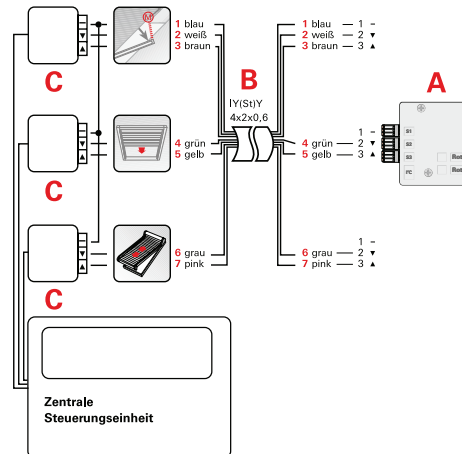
C

C

C

1 blau
2 weiß
3 braun

4 grün
5 gelb

6 grau
7 pink

B

IY(St)Y
4x2x0,6

1 blau – 1 –
2 weiß – 2 ▾
3 braun – 3 ▴

1 –
4 grün – 2 ▾
5 gelb – 3 ▴

1 –
6 grau – 2 ▾
7 pink – 3 ▴

A

S1
S2
S3
PC

Zentrale
Steuerungseinheit